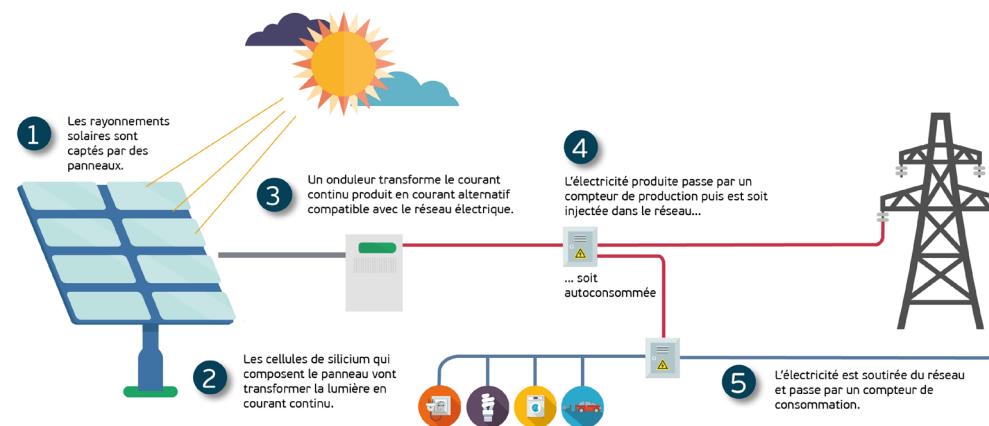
1

Les rayonnements solaires sont captés par des panneaux.

3

Un onduleur transforme le courant continu produit en courant alternatif compatible avec le réseau électrique.

4

L'électricité produite passe par un compteur de production puis est soit injectée dans le réseau...

... soit autoconsommée

2

Les cellules de silicium qui composent le panneau vont transformer la lumière en courant continu.

5

L'électricité est soutirée du réseau et passe par un compteur de consommation.